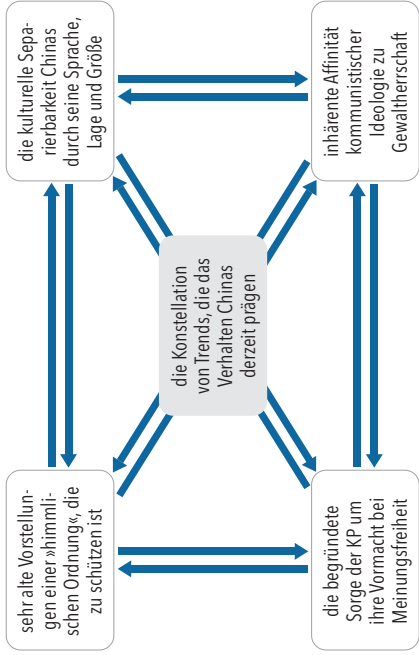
die kulturelle Separierbarkeit Chinas durch seine Sprache, Lage und Größe

inhärente Affinität kommunistischer Ideologie zu Gewaltherrschaft

die Konstellation von Trends, die das Verhalten Chinas derzeit prägen

sehr alte Vorstellungen einer »himmlischen Ordnung«, die zu schützen ist

die begründete Sorge der KP um ihre Vormacht bei Meinungsfreiheit